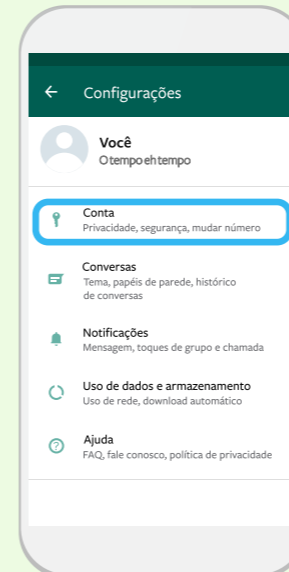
← Configurações

Você
O tempo eh tempo

Conta
Privacidade, segurança, mudar número

Conversas
Tema, papéis de parede, histórico de conversas

Notificações
Mensagem, toques de grupo e chamada

Uso de dados e armazenamento
Uso de rede, download automático

Ajuda
FAQ, fale conosco, política de privacidade